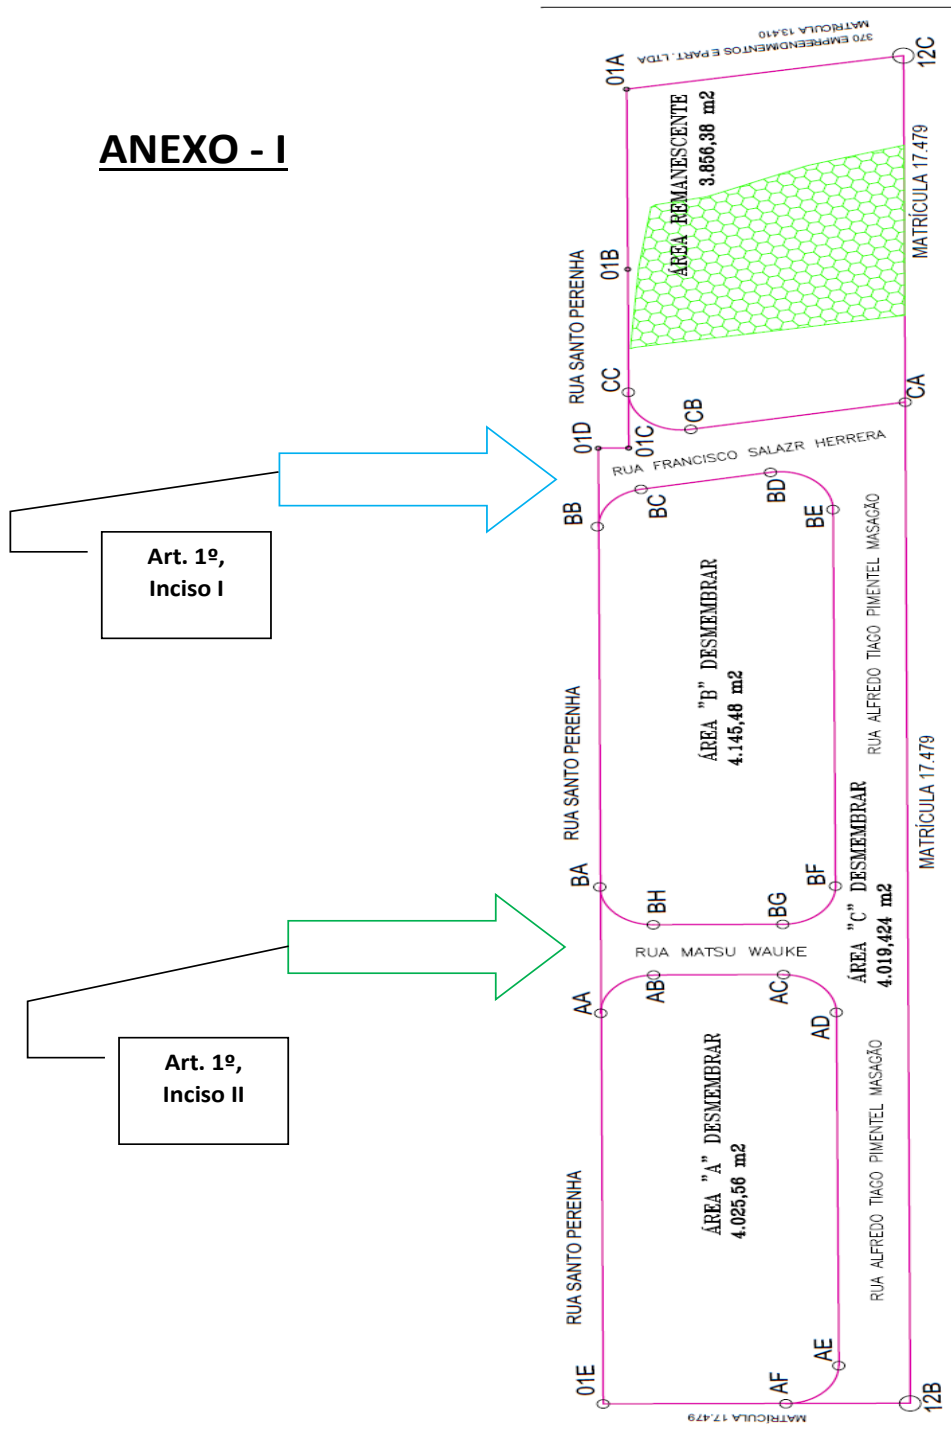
ANEXO - I

Art. 1º, Inciso I

Art. 1º, Inciso II

370 EMPREENDIMENTOS E PART. LTDA
MATRÍCULA 13.410

01A
12C

ÁREA REMANESCENTE
3.856,38 m2

MATRÍCULA 17.479

01B
RUA SANTO PERENHA
CC
CB
01C
01D
CA

RUA FRANCISCO SALAZR HERRERA

BB
BC
BD
BE

ÁREA "B" DESMEMBRAR
4.145,48 m2

RUA ALFREDO TIAGO PIMENTEL MASAGÃO

RUA SANTO PERENHA

MATRÍCULA 17.479

BA
BH
BG
BF

ÁREA "C" DESMEMBRAR
4.019,424 m2

RUA MATSU WAUKE

AA
AB
AC
AD

ÁREA "A" DESMEMBRAR
4.025,56 m2

RUA SANTO PERENHA

RUA ALFREDO TIAGO PIMENTEL MASAGÃO

01E
AF
AE
12B

MATRÍCULA 17.479